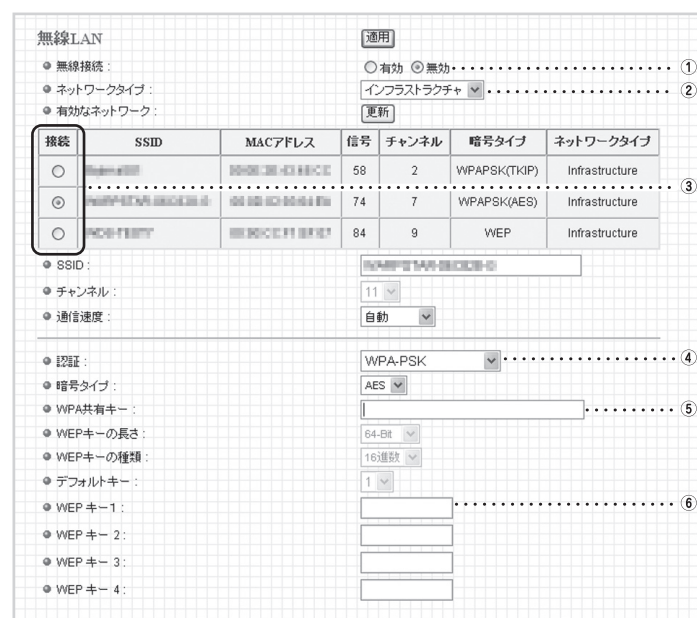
無線LAN

適用

無線接続：

○有効 ◉無効

①

ネットワークタイプ：

インフラストラクチャ

②

有効なネットワーク：

更新

| 接続 | SSID | MACアドレス | 信号 | チャンネル | 暗号タイプ | ネットワークタイプ |
|---|---|---|---|---|---|---|
| ○ | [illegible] | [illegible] | 58 | 2 | WPAPSK(TKIP) | Infrastructure |
| ◉ | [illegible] | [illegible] | 74 | 7 | WPAPSK(AES) | Infrastructure |
| ○ | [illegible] | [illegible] | 84 | 9 | WEP | Infrastructure |

③

SSID：

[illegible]

チャンネル：

11

通信速度：

自動

認証：

WPA-PSK

④

暗号タイプ：

AES

WPA共有キー：

⑤

WEPキーの長さ：

64-Bit

WEPキーの種類：

16進数

デフォルトキー：

1

WEP キー1：

⑥

WEP キー 2：

WEP キー 3：

WEP キー 4：